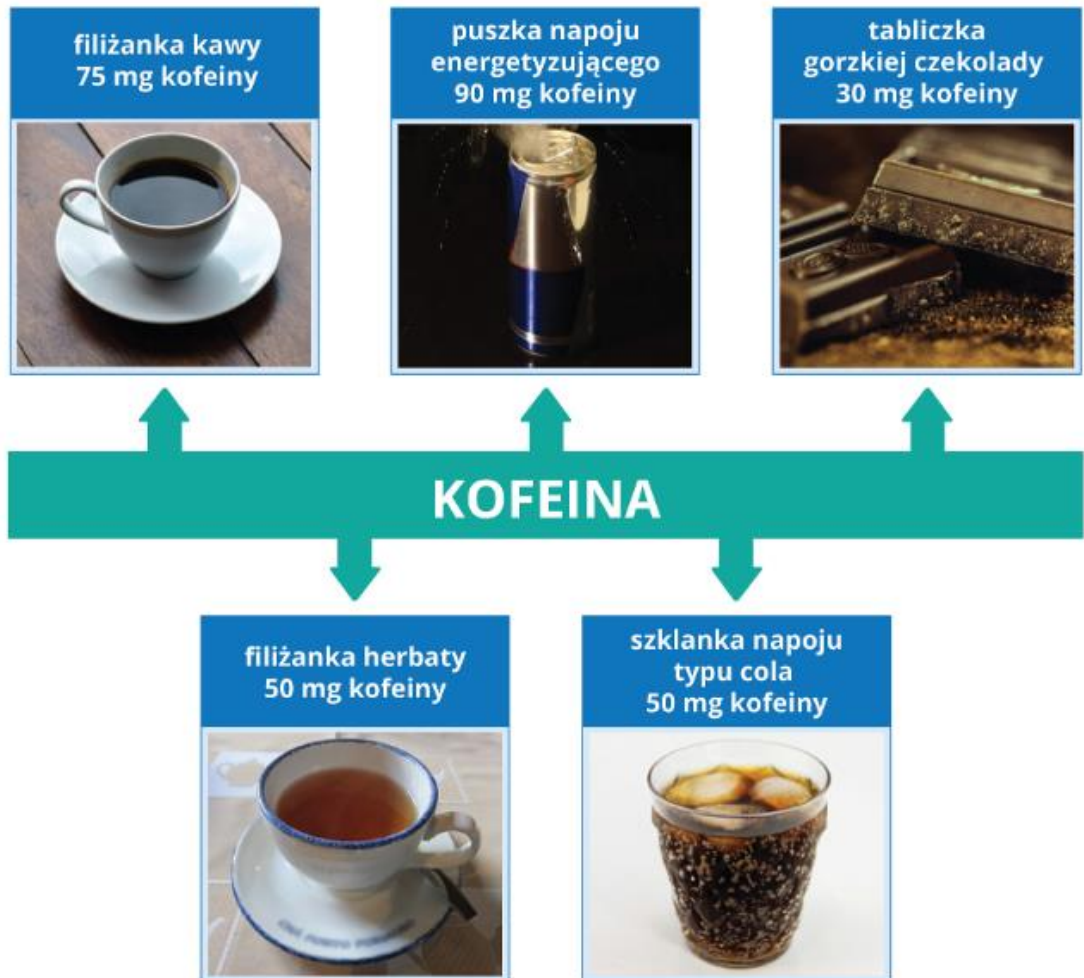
filiżanka kawy
75 mg kofeiny

puszka napoju energetyzującego
90 mg kofeiny

tabliczka gorzkiej czekolady
30 mg kofeiny

KOFEINA

filiżanka herbaty
50 mg kofeiny

szklanka napoju typu cola
50 mg kofeiny